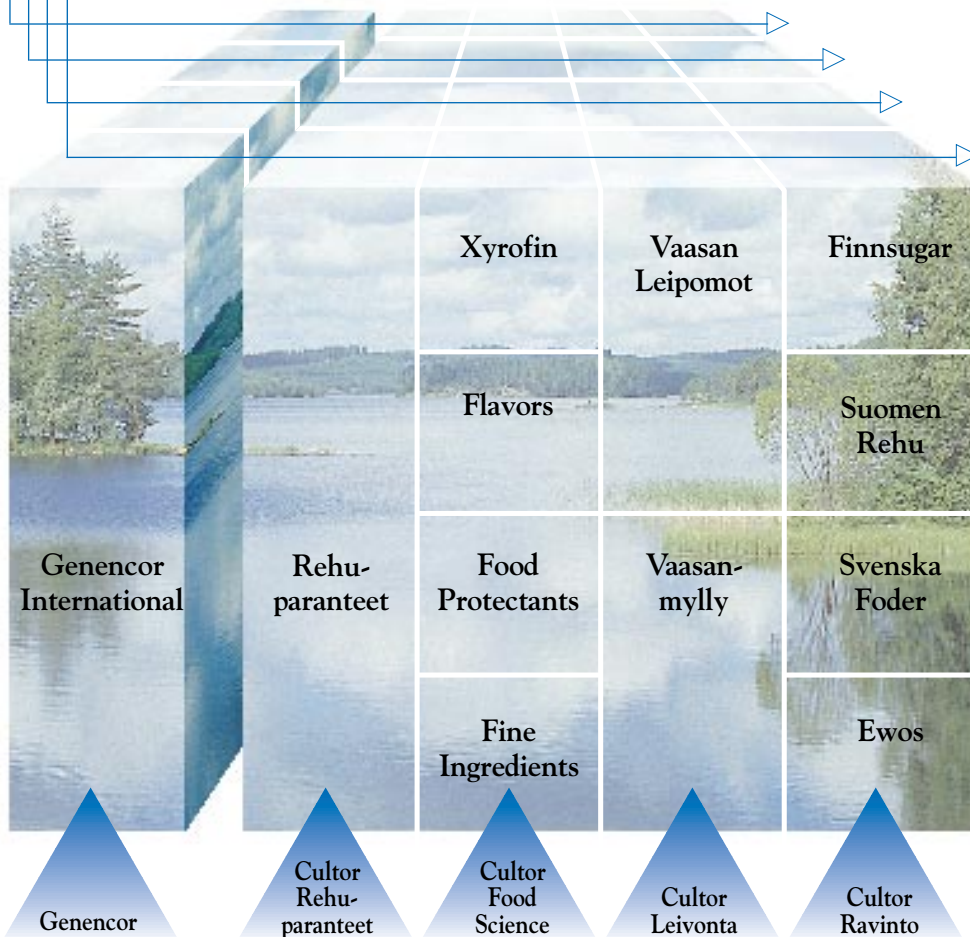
Xyrofin

Vaasan Leipomot

Finnsugar

Flavors

Suomen Rehu

Genencor International

Rehuparanteet

Food Protectants

Vaasanmylly

Svenska Foder

Fine Ingredients

Ewos

Genencor

Cultor Rehuparanteet

Cultor Food Science

Cultor Leivonta

Cultor Ravinto